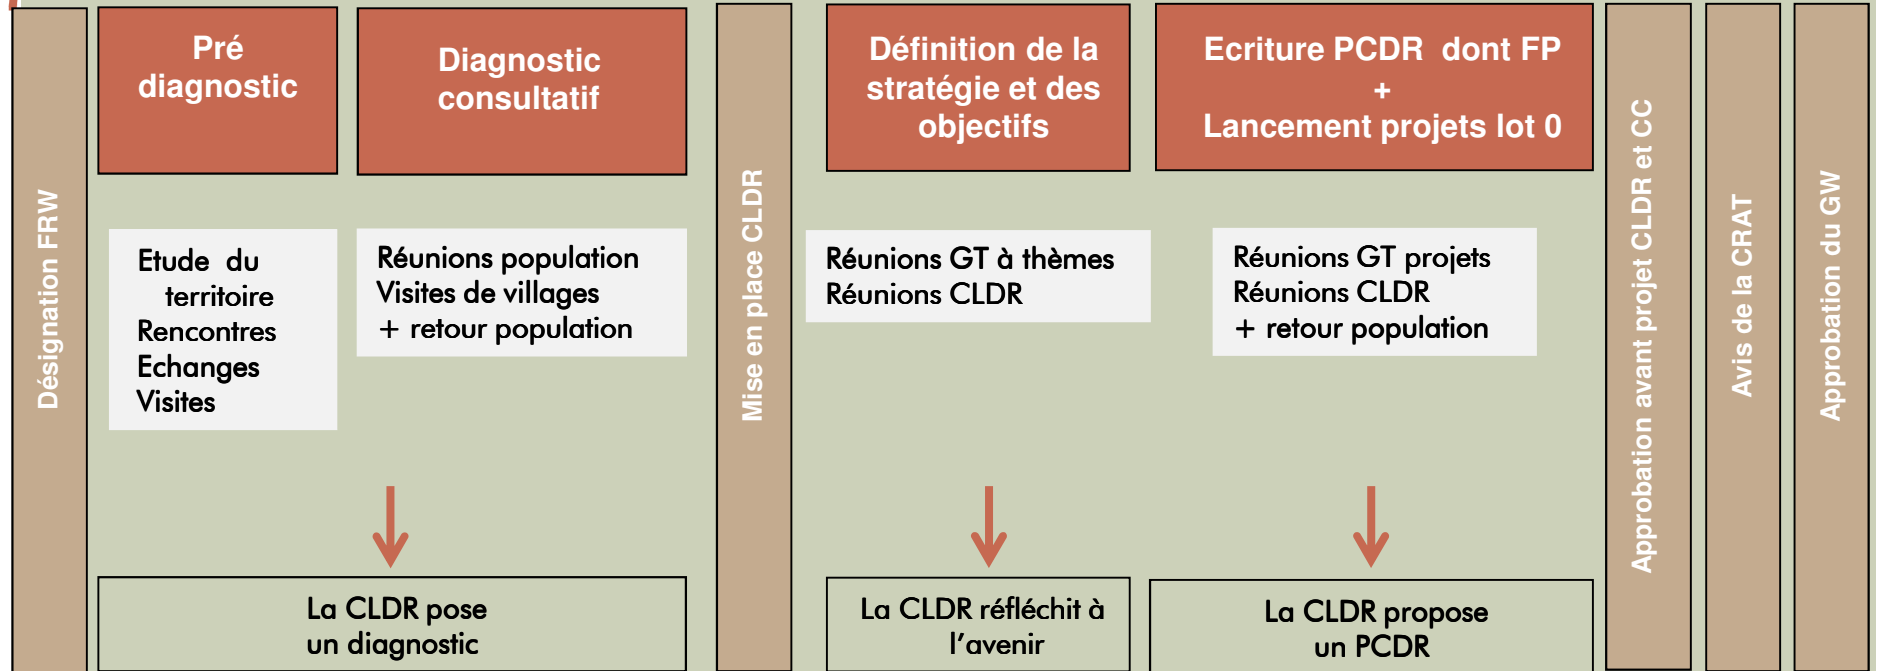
Désignation FRW

Pré diagnostic

Diagnostic consultatif

Etude du territoire
Rencontres
Echanges
Visites

Réunions population
Visites de villages
+ retour population

La CLDR pose un diagnostic

Mise en place CLDR

Définition de la stratégie et des objectifs

Réunions GT à thèmes
Réunions CLDR

La CLDR réfléchit à l'avenir

Ecriture PCDR dont FP
+
Lancement projets lot 0

Réunions GT projets
Réunions CLDR
+ retour population

La CLDR propose un PCDR

Approbation avant projet CLDR et CC

Avis de la CRAT

Approbation du GW